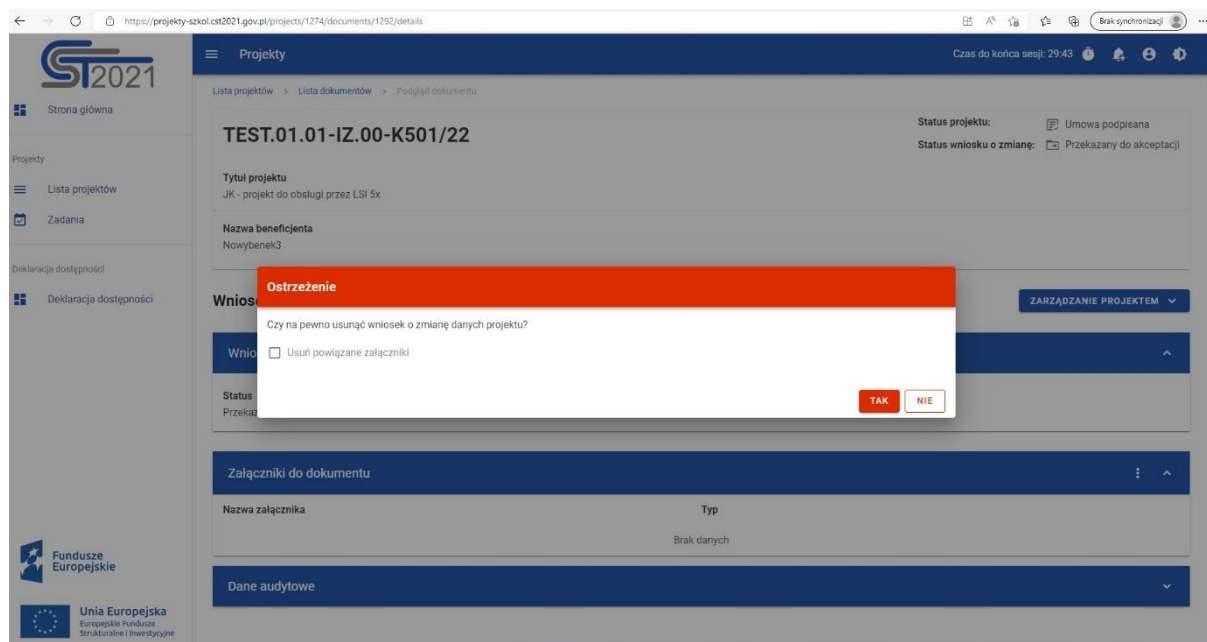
https://projekty-szkol.cst2021.gov.pl/projects/1274/documents/1292/details

Brak synchronizacji

ST2021

Projekty

Czas do końca sesji: 29:43

Strona główna

Projekty

Lista projektów

Zadania

Deklaracja dostępności

Deklaracja dostępności

Lista projektów > Lista dokumentów > Podgląd dokumentu

TEST.01.01-IZ.00-K501/22

Status projektu: Umowa podpisana

Status wniosku o zmianę: Przekazany do akceptacji

Tytuł projektu
JK - projekt do obslugi przez LSI 5x

Nazwa beneficjenta
Nowybenek3

Wnios

ZARZĄDZANIE PROJEKTEM

Wnio

Status
Przeka

Ostrzeżenie

Czy na pewno usunąć wniosek o zmianę danych projektu?

Usuń powiązane załączniki

TAK

NIE

Załączniki do dokumentu

Nazwa załącznika

Typ

Brak danych

Dane audytowe

Fundusze Europejskie

Unia Europejska
Europejskie Fundusze Strukturalne i Inwestycyjne